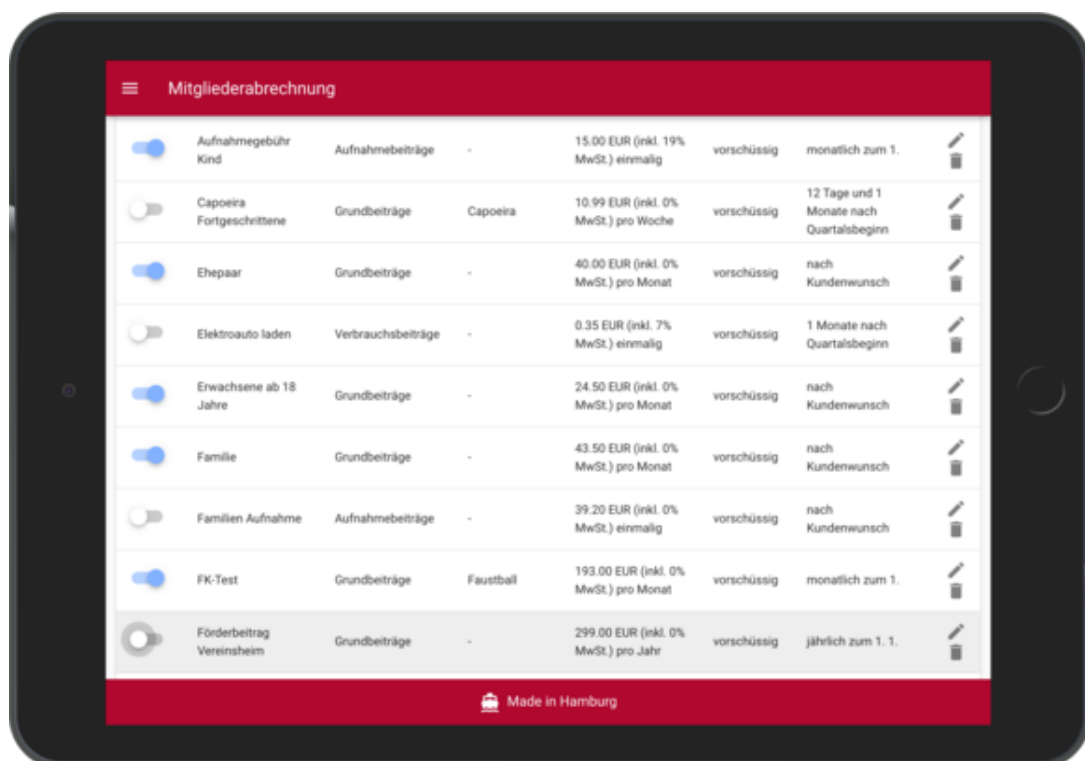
Mitgliederabrechnung

| Aufnahmegebühr Kind | Aufnahmebeiträge | - | 15.00 EUR (inkl. 19% MwSt.) einmalig | vorschüssig | monatlich zum 1. |
|---|---|---|---|---|---|
| Capoeira Fortgeschrittene | Grundbeiträge | Capoeira | 10.99 EUR (inkl. 0% MwSt.) pro Woche | vorschüssig | 12 Tage und 1 Monate nach Quartalsbeginn |
| Ehepaar | Grundbeiträge | - | 40.00 EUR (inkl. 0% MwSt.) pro Monat | vorschüssig | nach Kundenwunsch |
| Elektroauto laden | Verbrauchsbeiträge | - | 0.35 EUR (inkl. 7% MwSt.) einmalig | vorschüssig | 1 Monate nach Quartalsbeginn |
| Erwachsene ab 18 Jahre | Grundbeiträge | - | 24.50 EUR (inkl. 0% MwSt.) pro Monat | vorschüssig | nach Kundenwunsch |
| Familie | Grundbeiträge | - | 43.50 EUR (inkl. 0% MwSt.) pro Monat | vorschüssig | nach Kundenwunsch |
| Familien Aufnahme | Aufnahmebeiträge | - | 39.20 EUR (inkl. 0% MwSt.) einmalig | vorschüssig | nach Kundenwunsch |
| FK-Test | Grundbeiträge | Faustball | 193.00 EUR (inkl. 0% MwSt.) pro Monat | vorschüssig | monatlich zum 1. |
| Förderbeitrag Vereinsheim | Grundbeiträge | - | 299.00 EUR (inkl. 0% MwSt.) pro Jahr | vorschüssig | jährlich zum 1. 1. |

Made in Hamburg